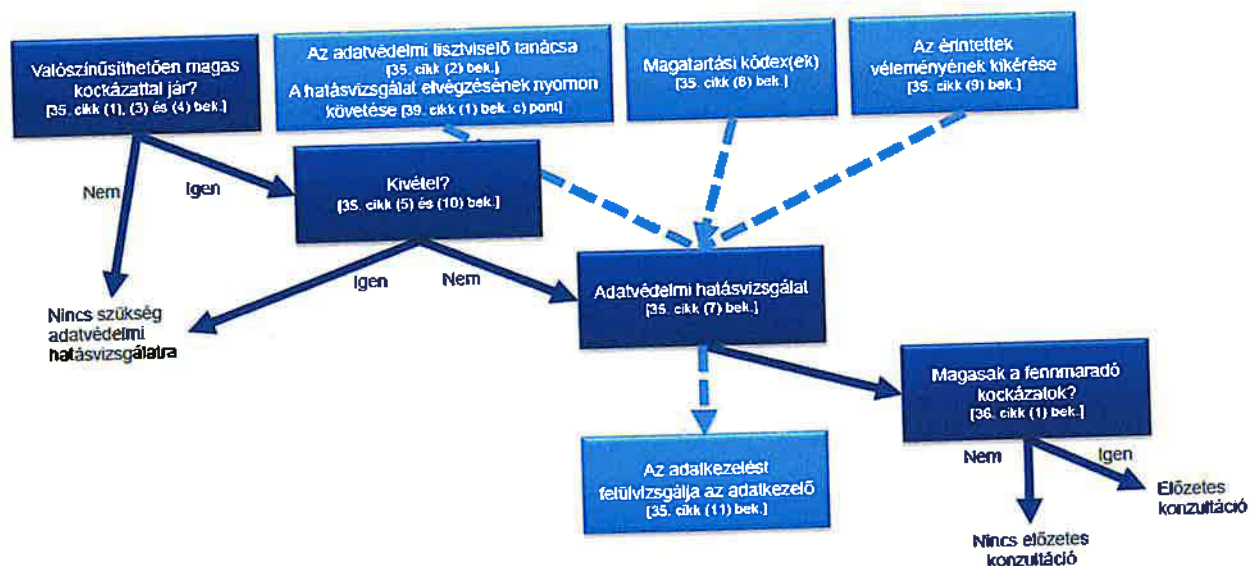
Valószínűsíthetően magas kockázattal jár?
[35. cikk (1), (3) és (4) bek.]

Az adatvédelmi tisztviselő tanácsa
[35. cikk (2) bek.]
A hatásvizsgálat elvégzésének nyomon követése [39. cikk (1) bek. c) pont]

Magatartási kódex(ek)
[35. cikk (8) bek.]

Az érintettek véleményének kikérése
[35. cikk (9) bek.]

Nem

Igen

Kivétel?
[35. cikk (5) és (10) bek.]

Igen

Nem

Nincs szükség adatvédelmi hatásvizsgálatra

Adatvédelmi hatásvizsgálat
[35. cikk (7) bek.]

Magasak a fennmaradó kockázatok?
[36. cikk (1) bek.]

Az adatkezelést felülvizsgálja az adatkezelő
[35. cikk (11) bek.]

Nem

Igen

Előzetes konzultáció

Nincs előzetes konzultáció